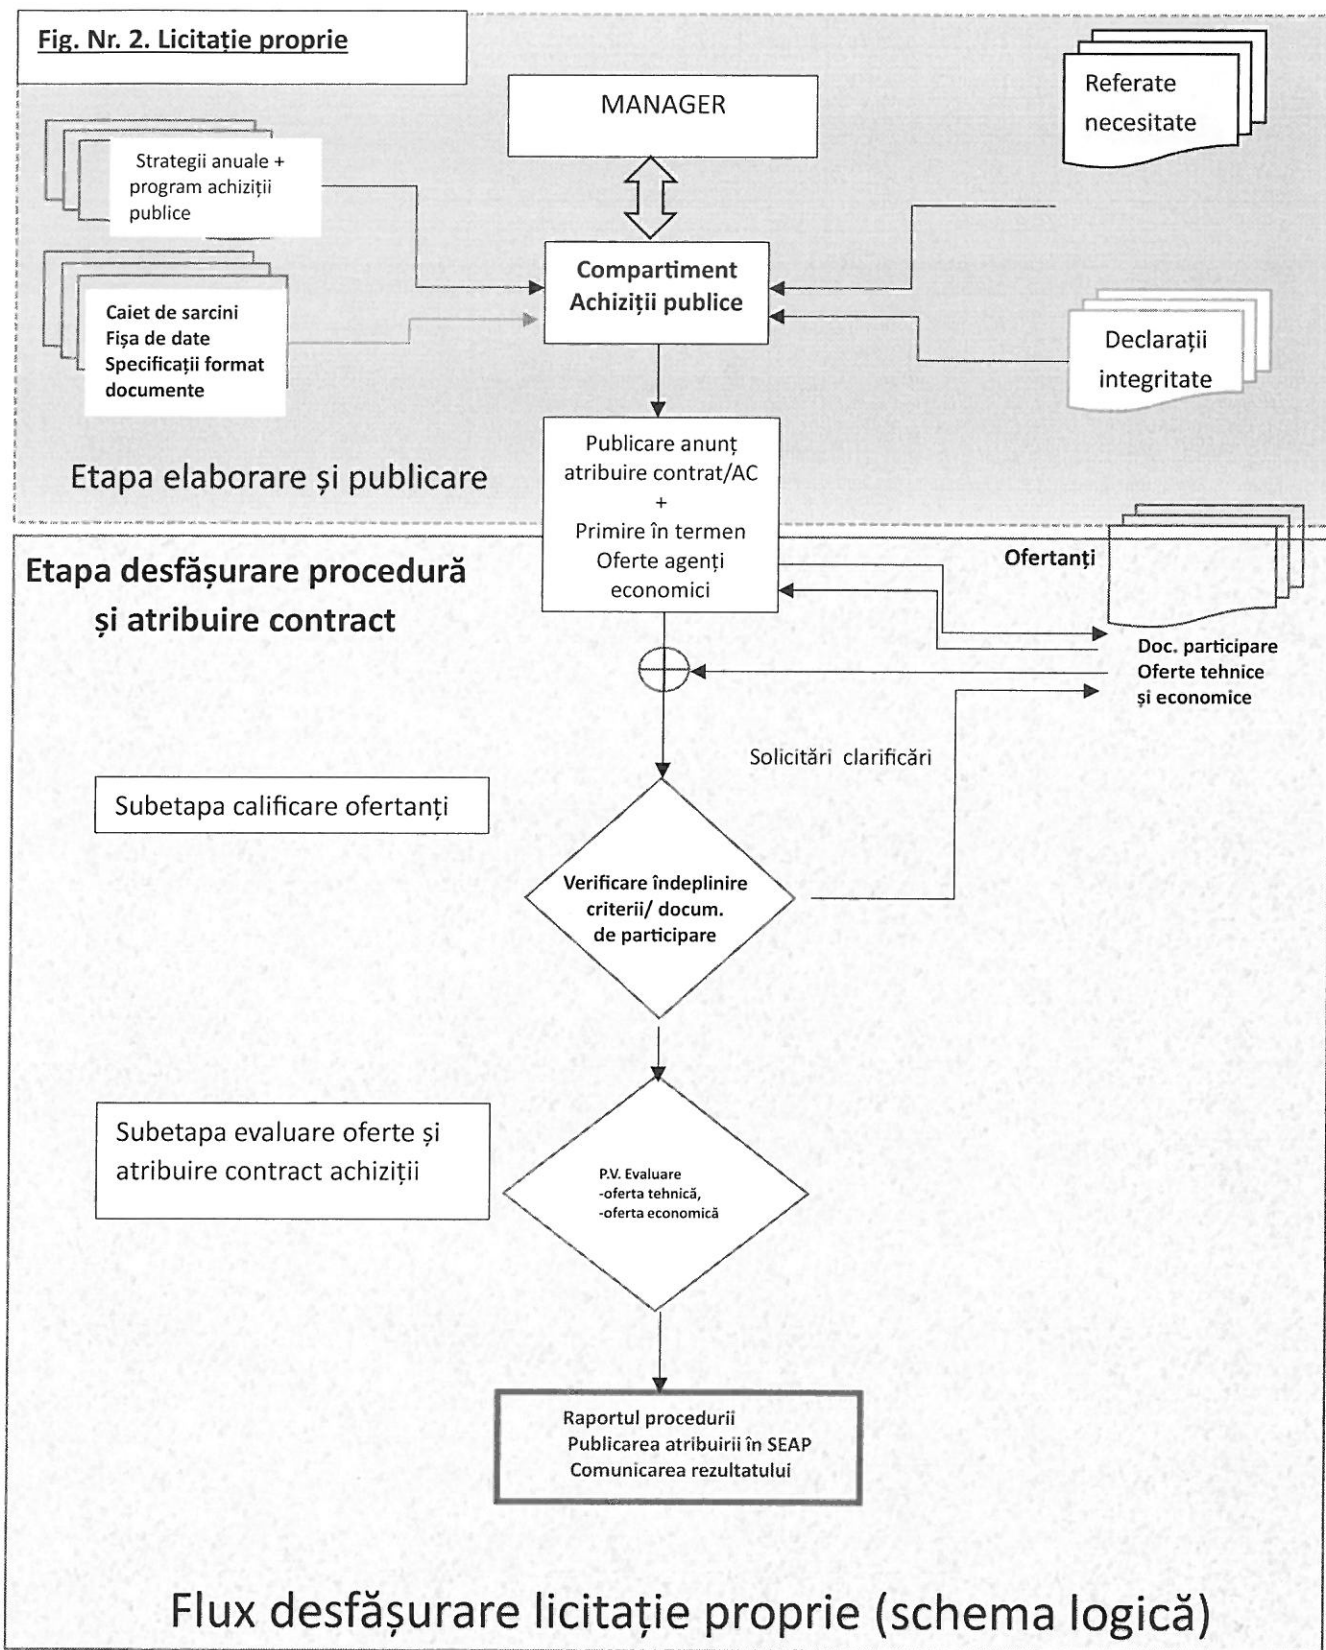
Fig. Nr. 2. Licitație proprie

MANAGER

Referate necesitate

Strategii anuale + program achiziții publice

Caiet de sarcini
Fișa de date
Specificații format documente

Compartiment Achiziții publice

Declarații integritate

Publicare anunț atribuire contract/AC
+
Primire în termen Oferte agenți economici

Etapa elaborare și publicare

Etapa desfășurare procedură și atribuire contract

Ofertanți

Doc. participare
Oferte tehnice și economice

Solicitări clarificări

Subetapa calificare ofertanți

Verificare îndeplinire criterii/ docum. de participare

Subetapa evaluare oferte și atribuire contract achiziții

P.V. Evaluare
-oferta tehnică,
-oferta economică

Raportul procedurii
Publicarea atribuirii în SEAP
Comunicarea rezultatului

Flux desfășurare licitație proprie (schema logică)